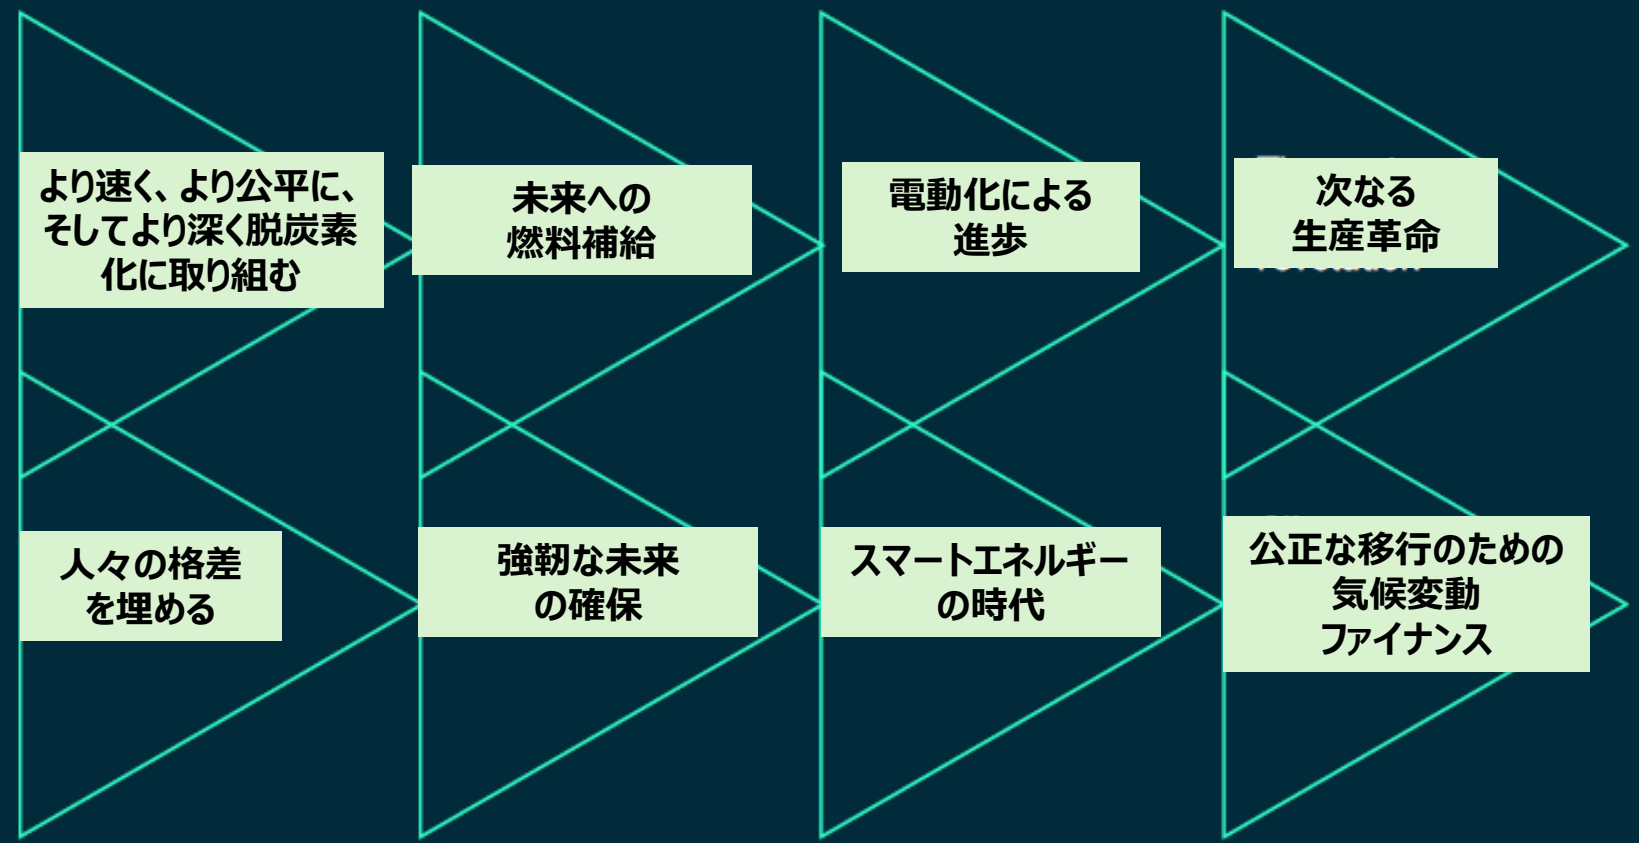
より速く、より公平に、そしてより深く脱炭素化に取り組む

未来への燃料補給

電動化による進歩

次なる生産革命

人々の格差を埋める

強靭な未来の確保

スマートエネルギーの時代

公正な移行のための気候変動ファイナンス